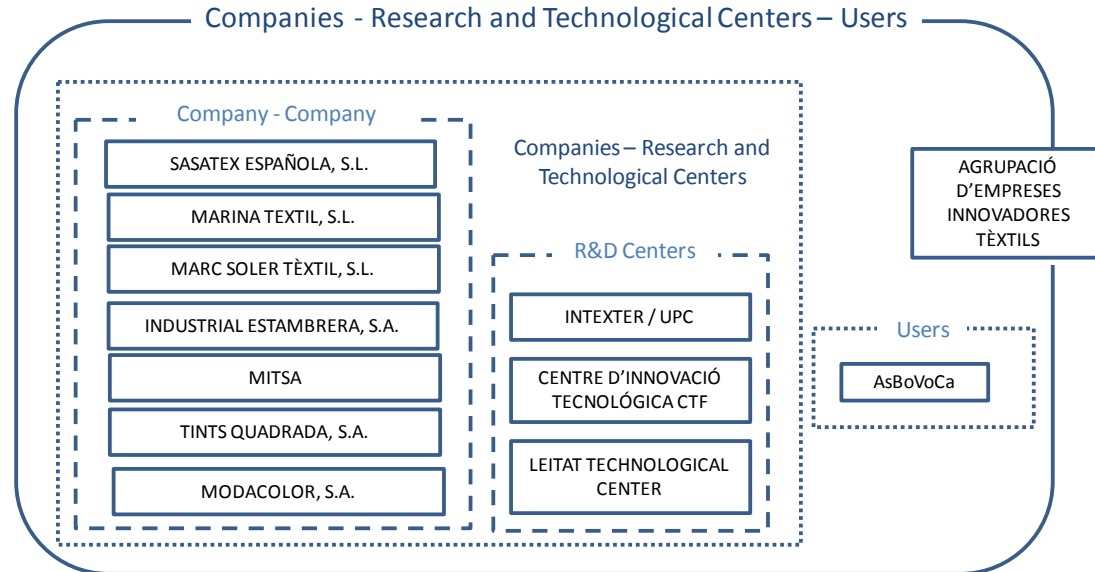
Companies - Research and Technological Centers – Users

Company - Company

SASATEX ESPAÑOLA, S.L.

MARINA TEXTIL, S.L.

MARC SOLER TÈXTIL, S.L.

INDUSTRIAL ESTAMBRERA, S.A.

MITSA

TINTS QUADRADA, S.A.

MODACOLOR, S.A.

Companies – Research and Technological Centers

R&D Centers

INTEXTER / UPC

CENTRE D'INNOVACIÓ TECNOLÓGICA CTF

LEITAT TECHNOLOGICAL CENTER

AGRUPACIÓ D'EMPRESES INNOVADORES TÈXTILS

Users

AsBoVoCa